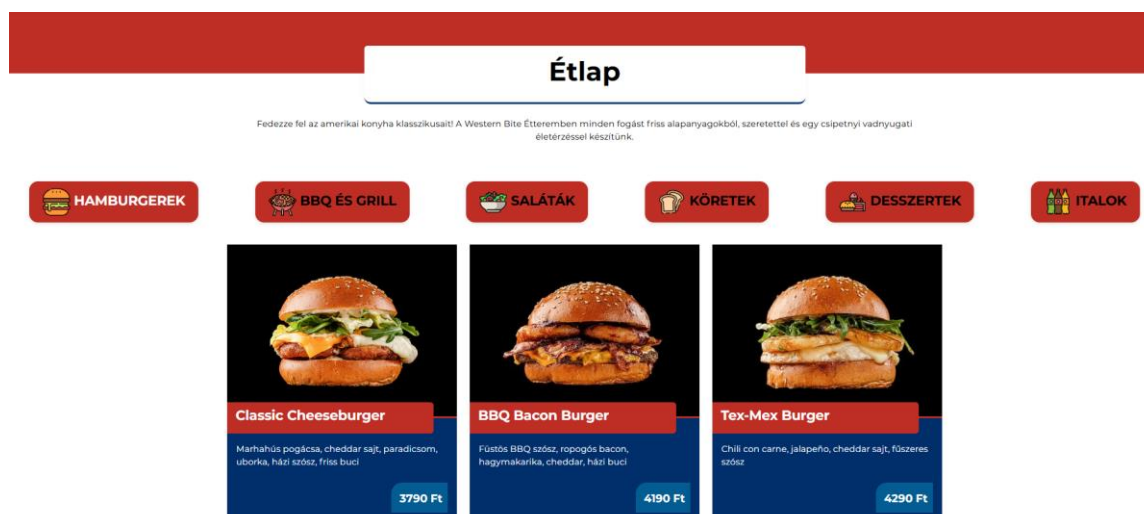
Étlap

Fedezze fel az amerikai konyha klasszikusait! A Western Bite Étteremben minden fogást friss alapanyagokból, szeretettel és egy csipetnyi vadnyugati életérzéssel készítünk.

HAMBURGEREK
BBQ ÉS GRILL
SALÁTÁK
KÖRETEK
DESSZERTEK
ITALOK

Classic Cheeseburger
Marhahús pogácsa, cheddar sajt, paradicsom, uborka, házi szósz, friss buci
3790 Ft

BBQ Bacon Burger
Füstös BBQ szósz, ropogós bacon, hagymakarika, cheddar, házi buci
4190 Ft

Tex-Mex Burger
Chili con carne, jalapeño, cheddar sajt, fűszeres szósz
4290 Ft